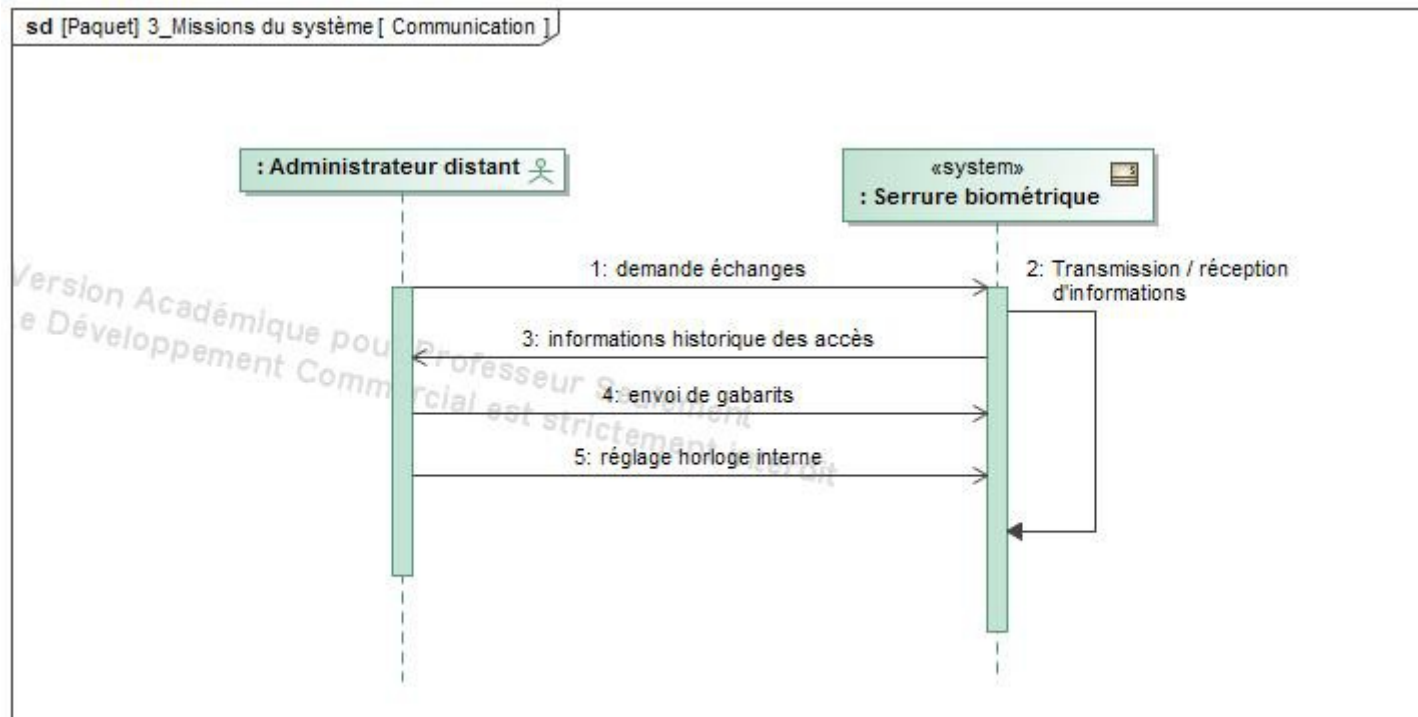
sd [Paquet] 3_Missions du système [ Communication ]

: Administrateur distant

«system»
: Serrure biométrique

1: demande échanges

2: Transmission / réception d'informations

3: informations historique des accès

4: envoi de gabarits

5: réglage horloge interne

Version Académique pour Professeur Seulement
e Développement Commercial est strictement interdit